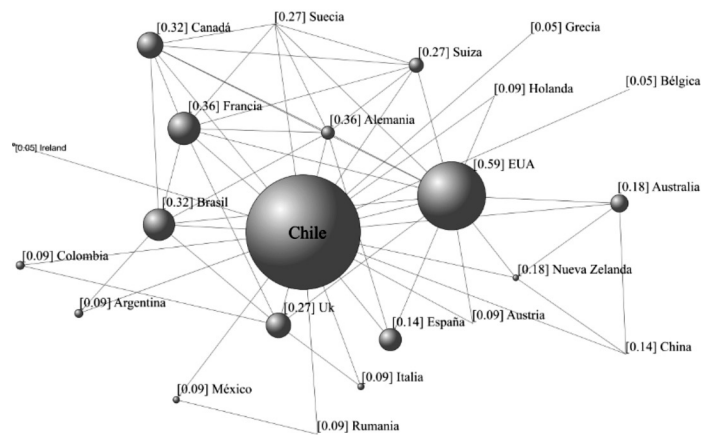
[0.32] Canadá
[0.27] Suecia
[0.05] Grecia
[0.27] Suiza
[0.09] Holanda
[0.05] Bélgica
[0.36] Francia
[0.36] Alemania
[0.05] Ireland
[0.59] EUA
[0.18] Australia
[0.32] Brasil
Chile
[0.09] Colombia
[0.18] Nueva Zelanda
[0.09] Argentina
[0.27] Uk
[0.14] España
[0.09] Austria
[0.14] China
[0.09] Italia
[0.09] México
[0.09] Rumania